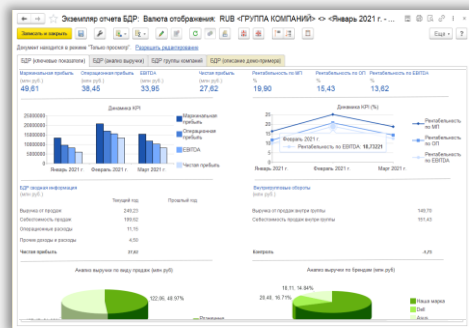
Экземпляр отчета БДР: Валюта отображения: RUB <ГРУППА КОМПАНИЙ> <> <Январь 2021 г. - ...

Записать и закрыть

Ещё

Документ находится в режиме "Только просмотр" Разрешить редактирование

БДР (ключевые показатели) | БДР (анализ выручки) | БДР группы компаний | БДР (описание демо-примера)

Маржинальная прибыль (млн руб.) 49,61

Операционная прибыль (млн руб.) 38,45

EBITDA (млн руб.) 33,95

Чистая прибыль (млн руб.) 27,62

Рентабельность по МП % 19,90

Рентабельность по ОП % 15,43

Рентабельность по EBITDA % 13,62

Динамика KPI

Маржинальная прибыль

Операционная прибыль

EBITDA

Чистая прибыль

Январь 2021 г. | Февраль 2021 г. | Март 2021 г.

Динамика KPI (%)

Январь 2021 г.
Рентабельность по EBITDA: 18,73221

Рентабельность по МП

Рентабельность по ОП

Рентабельность по EBITDA

БДР сводная информация (млн руб.)

Текущий год

| | Текущий год |
|---|---|
| Выручка от продаж | 249,23 |
| Себестоимость продаж | 199,62 |
| Операционные расходы | 11,15 |
| Прочие доходы и расходы | 4,50 |
| Чистая прибыль | 27,62 |

Внутригрупповые обороты (млн руб.)

| | |
|---|---|
| Выручка от продаж внутри группы | 146,15 |
| Себестоимость продаж внутри группы | 151,45 |
| Контроль | -5,29 |

Анализ выручки по виду продаж (млн руб.)

122,06; 48,97%

Розница

Анализ выручки по брендам (млн руб.)

18,11; 14,84%

20,48; 16,77%

Наша марка

Dell

Asus